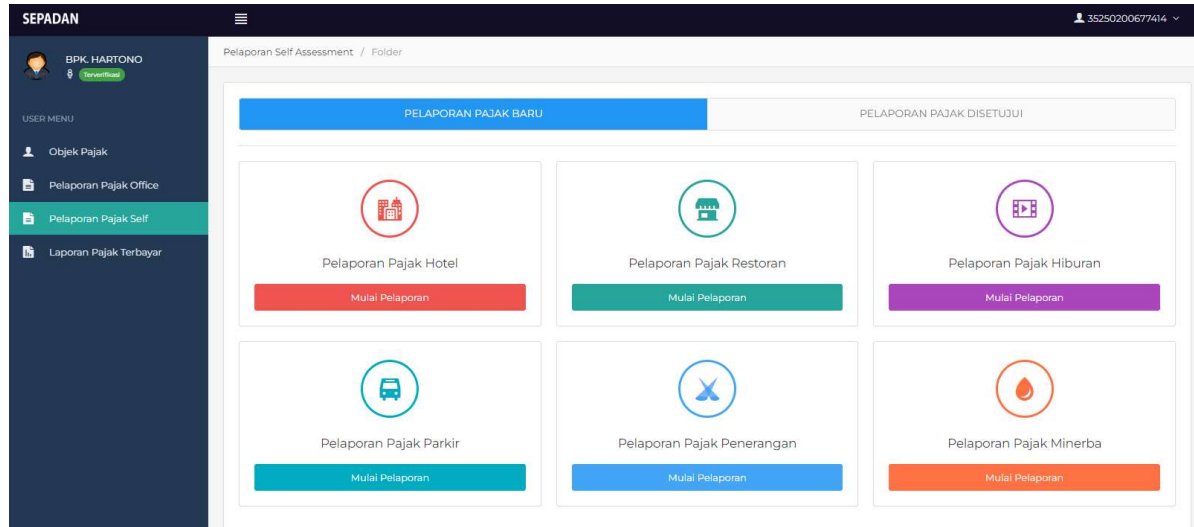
SEPADAN

3525020067​7414

BPK. HARTONO
Terverifikasi

USER MENU

Objek Pajak

Pelaporan Pajak Office

Pelaporan Pajak Self

Laporan Pajak Terbayar

Pelaporan Self Assessment / Folder

PELAPORAN PAJAK BARU

PELAPORAN PAJAK DISETUJUI

Pelaporan Pajak Hotel

Mulai Pelaporan

Pelaporan Pajak Restoran

Mulai Pelaporan

Pelaporan Pajak Hiburan

Mulai Pelaporan

Pelaporan Pajak Parkir

Mulai Pelaporan

Pelaporan Pajak Penerangan

Mulai Pelaporan

Pelaporan Pajak Minerba

Mulai Pelaporan